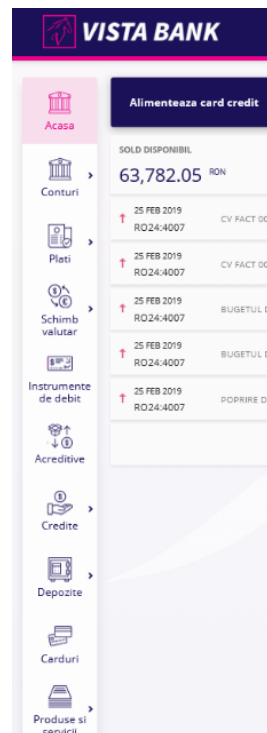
VISTA BANK

Acasa

Conturi

Plati

Schimb valutar

Instrumente de debit

Acreditive

Credite

Depozite

Carduri

Produse si servicii

Alimenteaza card credit

SOLD DISPONIBIL
63,782.05 RON

25 FEB 2019
RO24:4007
CV FACT 00

25 FEB 2019
RO24:4007
CV FACT 00

25 FEB 2019
RO24:4007
BUGETUL D

25 FEB 2019
RO24:4007
BUGETUL D

25 FEB 2019
RO24:4007
POPRIRE D